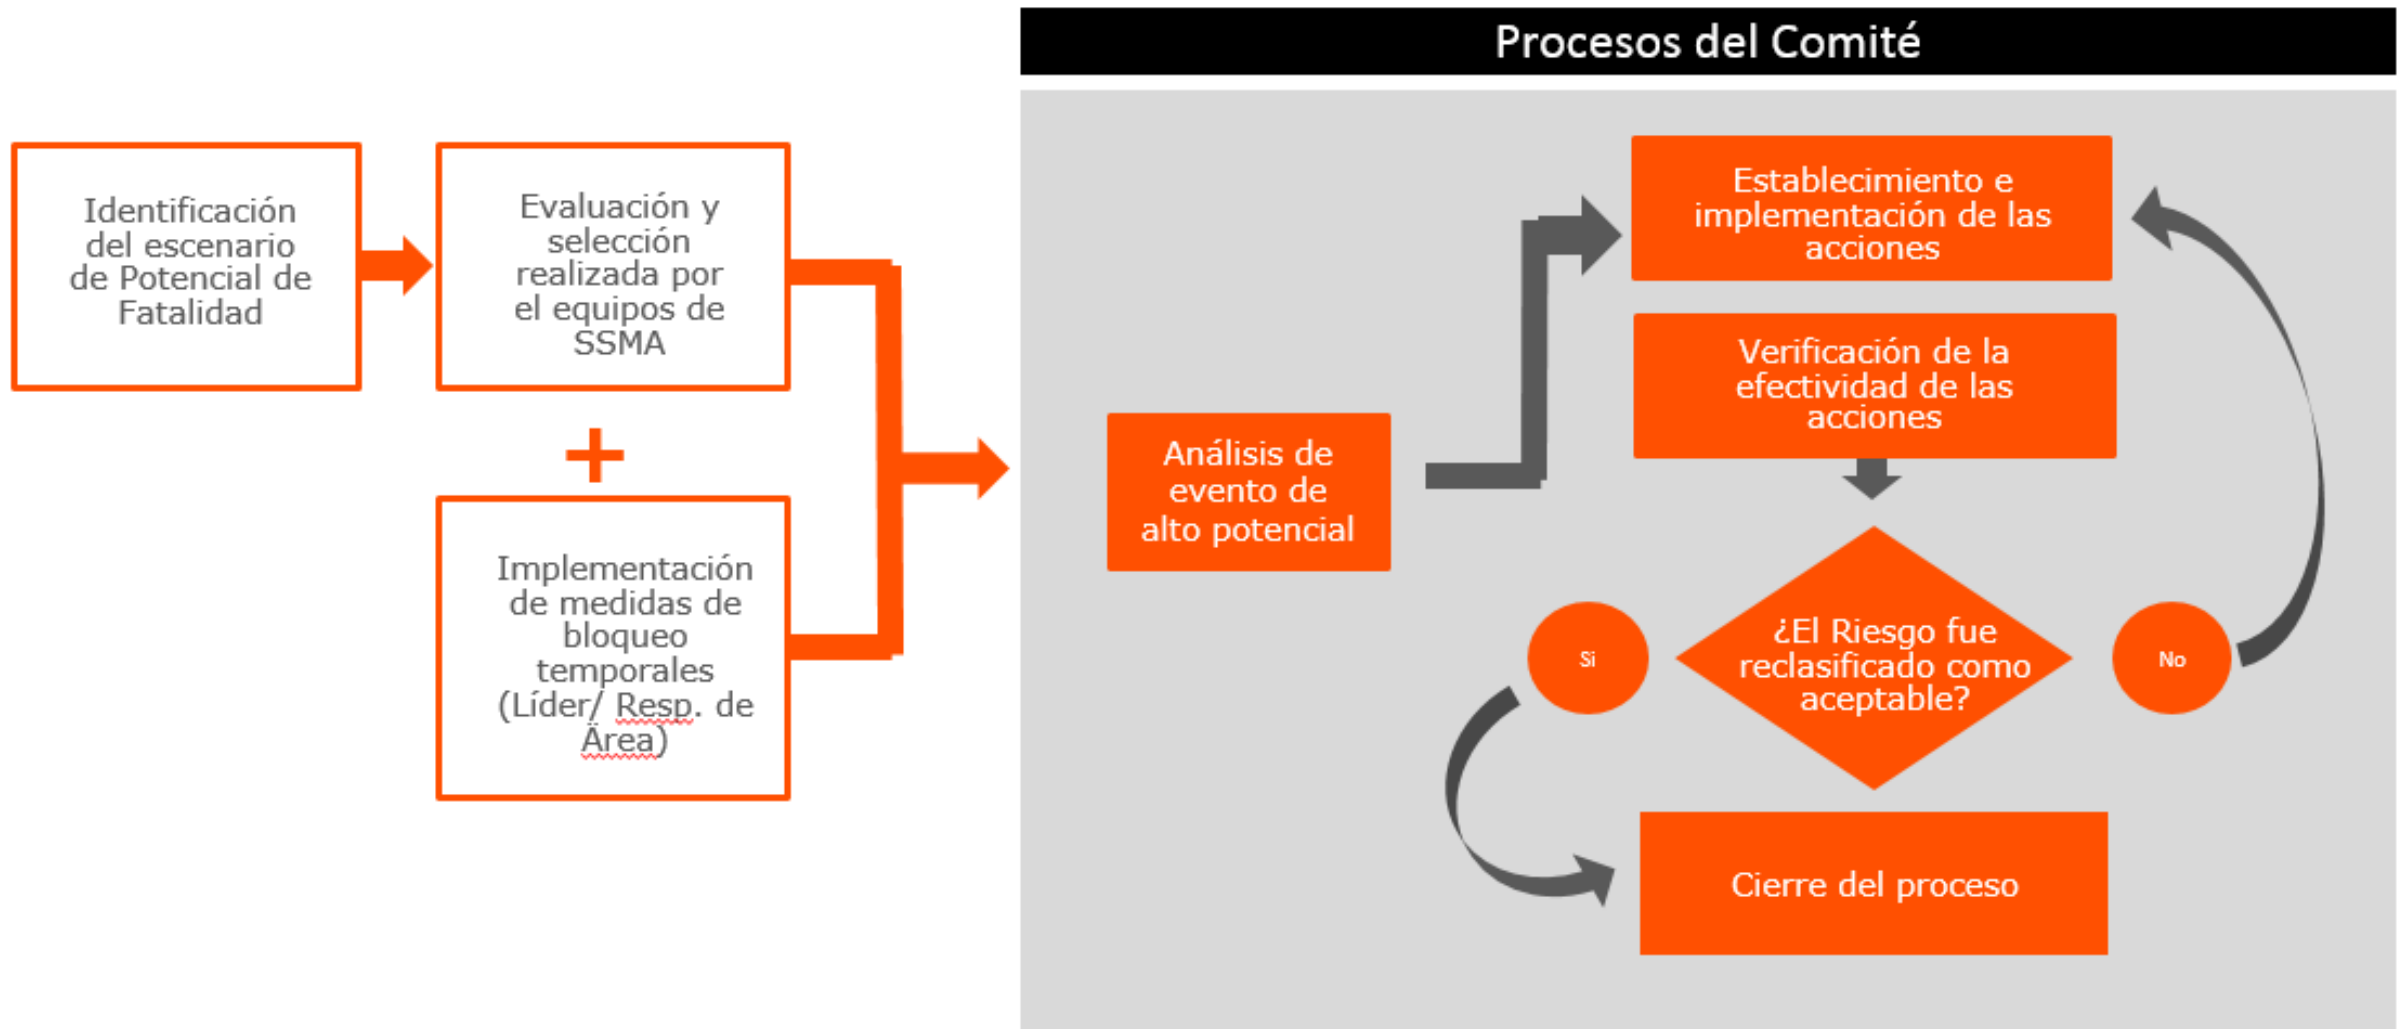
Identificación del escenario de Potencial de Fatalidad

Evaluación y selección realizada por el equipos de SSMA

+

Implementación de medidas de bloqueo temporales (Líder/ Resp. de Área)

Procesos del Comité

Análisis de evento de alto potencial

Establecimiento e implementación de las acciones

Verificación de la efectividad de las acciones

¿El Riesgo fue reclasificado como aceptable?

Si

No

Cierre del proceso